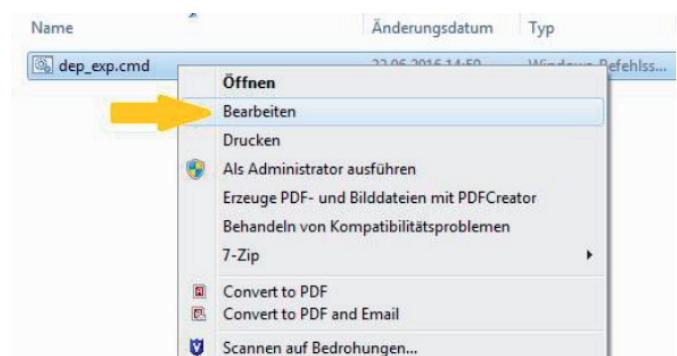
Name | Änderungsdatum | Typ

dep_exp.cmd | 22.06.2016 14:50 | Windows-Befehlss...

Öffnen
Bearbeiten
Drucken
Als Administrator ausführen
Erzeuge PDF- und Bilddateien mit PDFCreator
Behandeln von Kompatibilitätsproblemen
7-Zip
Convert to PDF
Convert to PDF and Email
Scannen auf Bedrohungen...